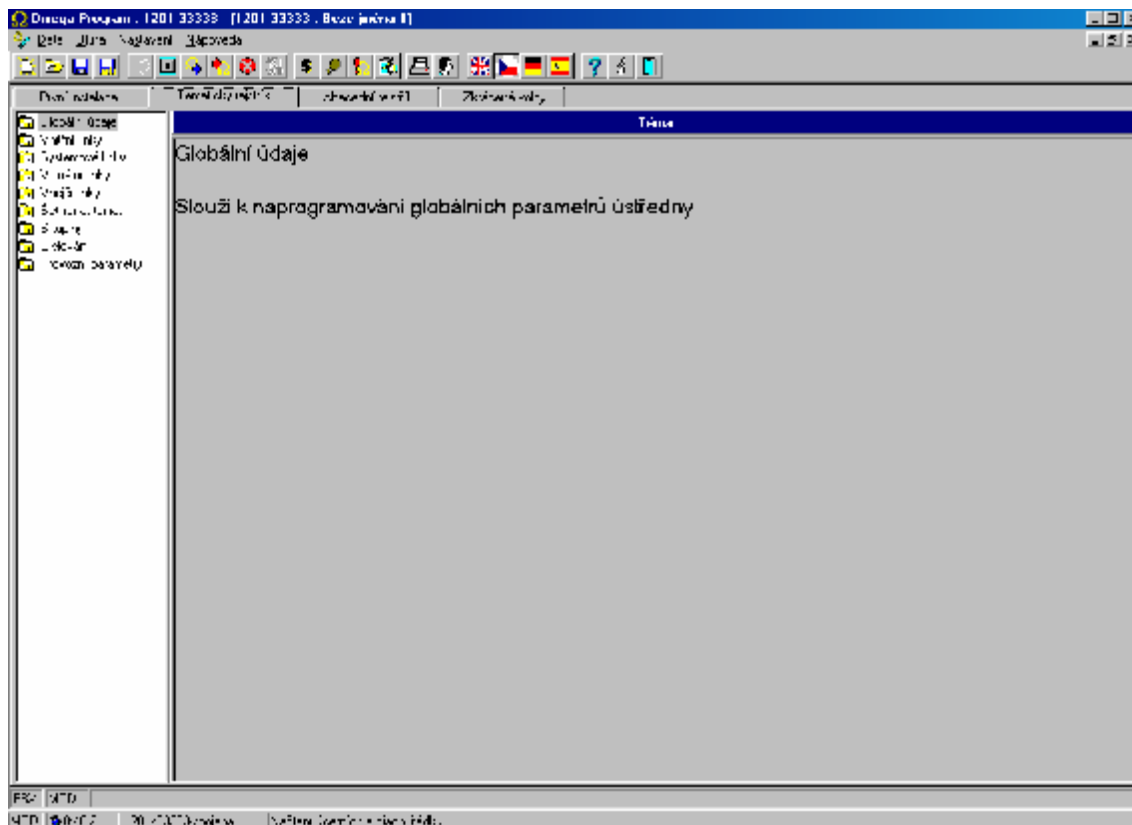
Omega Program . 1201 33333 [1201 33333 . Bez jména 1]

Data Úloha Nastavení Nápověda

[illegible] | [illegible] | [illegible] | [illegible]

Globální údaje
Vnitřní linky
Systémové linky
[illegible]
Vnější linky
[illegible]
Skupiny
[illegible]
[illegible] parametry

Téma

Globální údaje

Slouží k naprogramování globálních parametrů ústředny

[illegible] | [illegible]

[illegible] | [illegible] | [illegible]